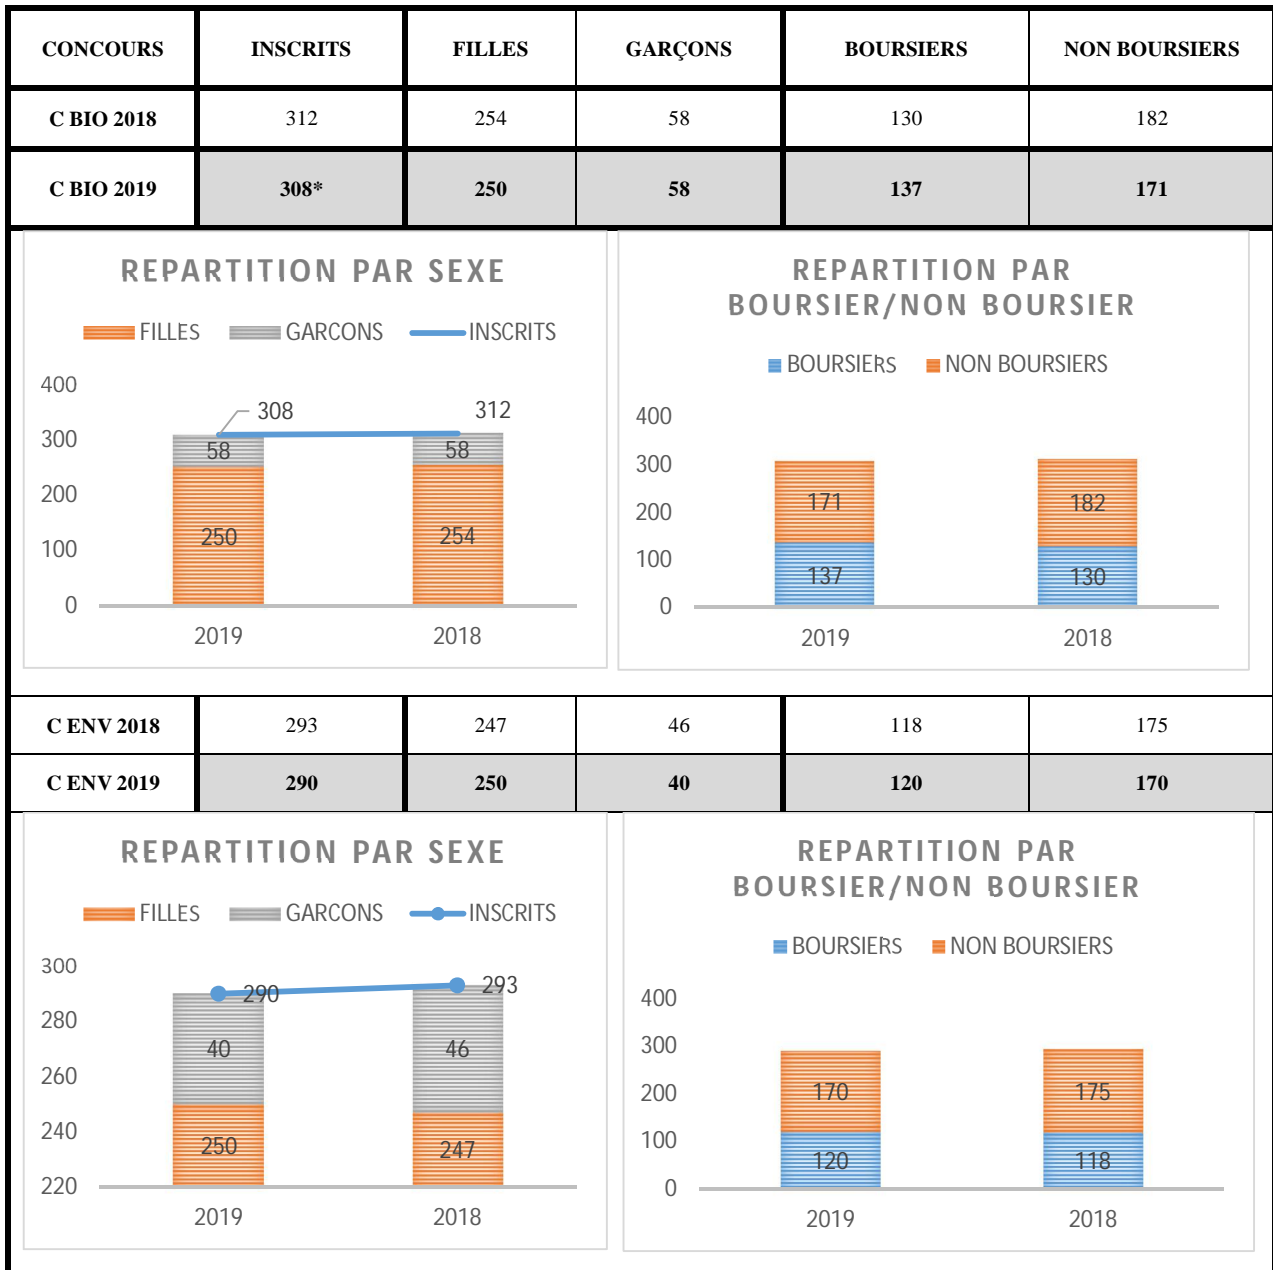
| CONCOURS | INSCRITS | FILLES | GARÇONS | BOURSIERS | NON BOURSIERS |
|---|---|---|---|---|---|
| C BIO 2018 | 312 | 254 | 58 | 130 | 182 |
| C BIO 2019 | 308* | 250 | 58 | 137 | 171 |

REPARTITION PAR SEXE

FILLES GARCONS INSCRITS

400
300
200
100
0

308 312
58 58
250 254

2019 2018

REPARTITION PAR BOURSIER/NON BOURSIER

BOURSIERS NON BOURSIERS

400
300
200
100
0

171 182
137 130

2019 2018

| C ENV 2018 | 293 | 247 | 46 | 118 | 175 |
|---|---|---|---|---|---|
| C ENV 2019 | 290 | 250 | 40 | 120 | 170 |

REPARTITION PAR SEXE

FILLES GARCONS INSCRITS

300
280
260
240
220

290 293
40 46
250 247

2019 2018

REPARTITION PAR BOURSIER/NON BOURSIER

BOURSIERS NON BOURSIERS

400
300
200
100
0

170 175
120 118

2019 2018